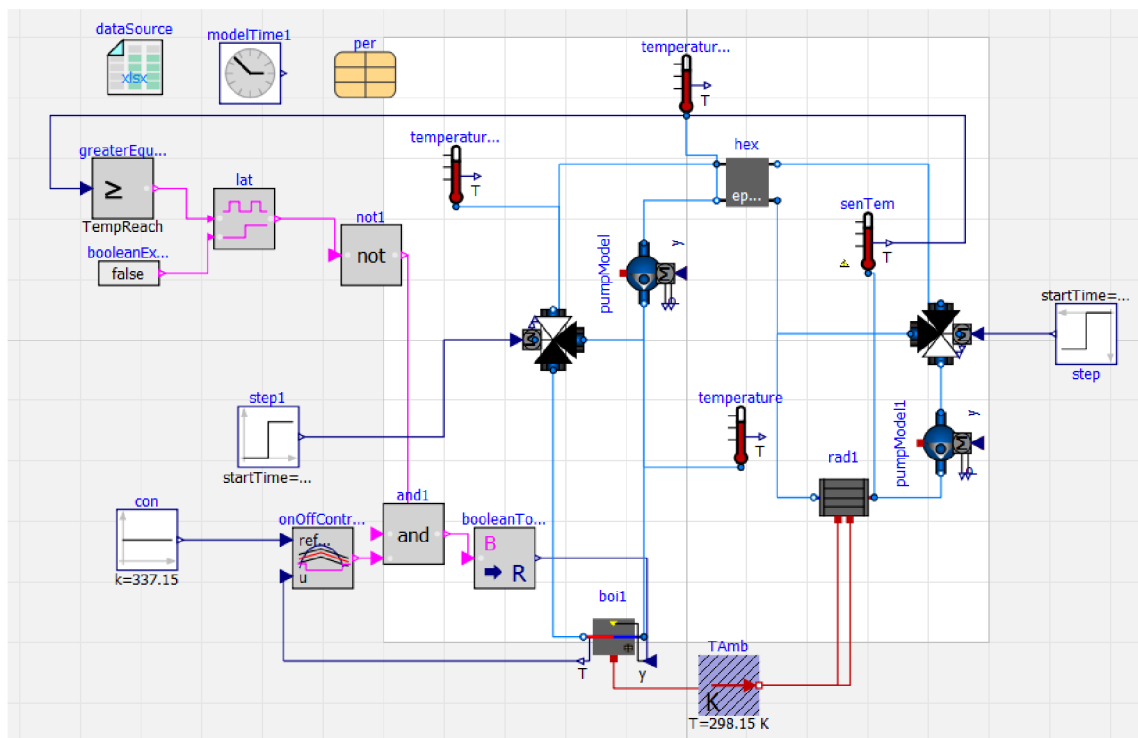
dataSource
xlsx
modelTime1
per
temperatur...
T
temperatur...
T
hex
ep...
greaterEqu...
≥
TempReach
lat
booleanEx...
false
not1
not
senTem
T
pumpModel
y
startTime=...
step
step1
startTime=...
temperature
T
rad1
pumpModel1
y
con
k=337.15
onOffContr...
ref...
u
and1
and
booleanTo...
B
R
boi1
T
y
TAmb
K
T=298.15 K